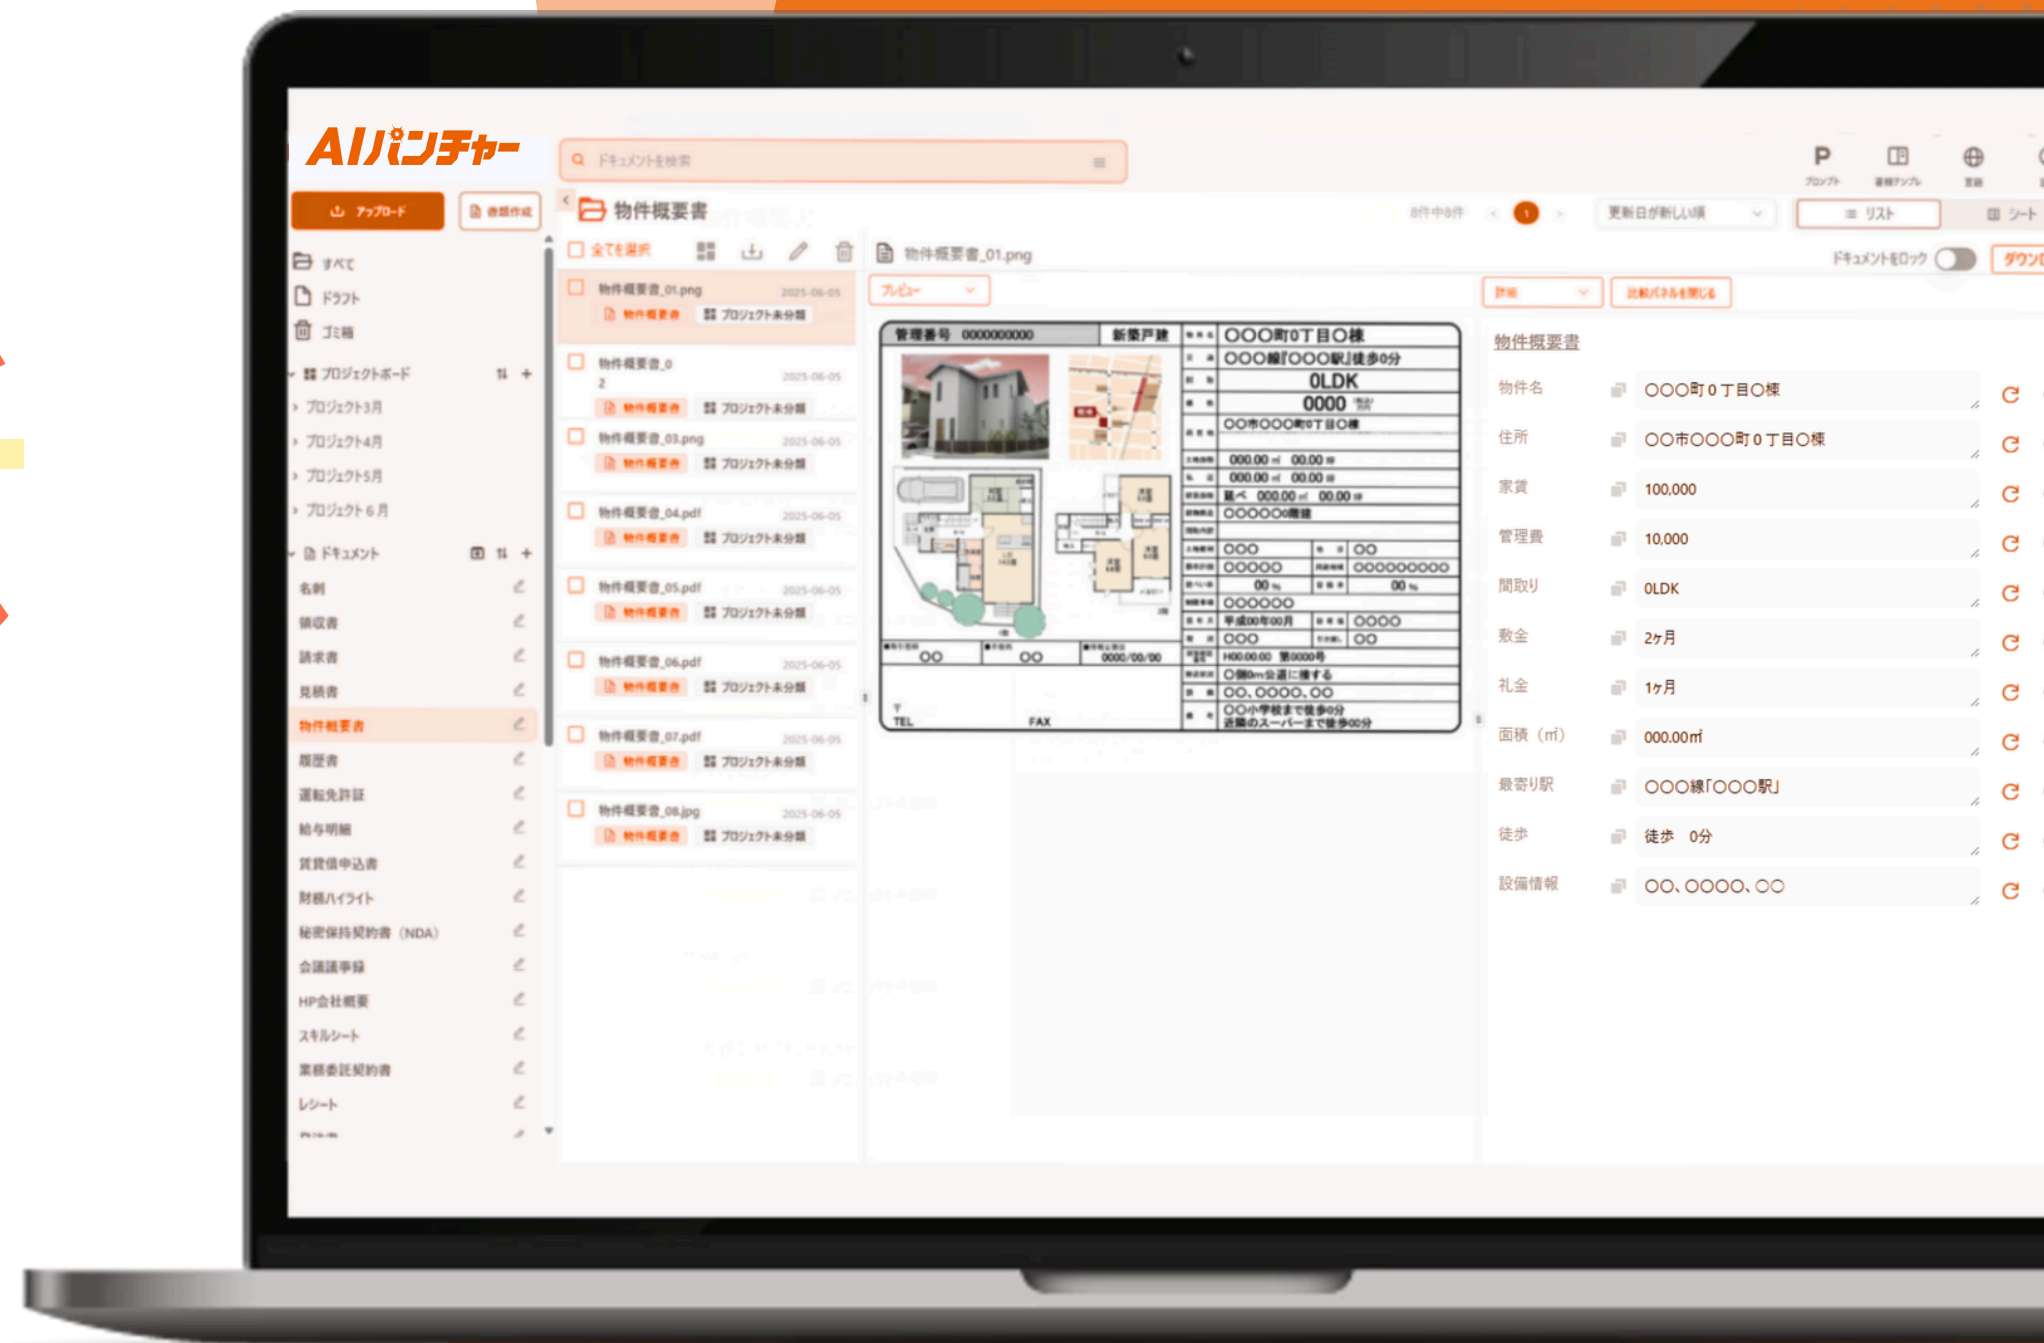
AIパンチャー

ドキュメントを検索

P プロンプト
書類テンプレ
言語

アップロード
書類作成

すべて
ドラフト
ゴミ箱

プロジェクトボード
プロジェクト3月
プロジェクト4月
プロジェクト5月
プロジェクト6月

ドキュメント
名刺
領収書
請求書
見積書
物件概要書
履歴書
運転免許証
給与明細
賃貸借申込書
財務ハイライト
秘密保持契約書（NDA）
会議議事録
HP会社概要
スキルシート
業務委託契約書
レシート

物件概要書
8件中8件
1
更新日が新しい順
リスト
シート

全てを選択

物件概要書_01.png 2025-06-05
物件概要書 プロジェクト未分類
物件概要書_02 2025-06-05
物件概要書 プロジェクト未分類
物件概要書_03.png 2025-06-05
物件概要書 プロジェクト未分類
物件概要書_04.pdf 2025-06-05
物件概要書 プロジェクト未分類
物件概要書_05.pdf 2025-06-05
物件概要書 プロジェクト未分類
物件概要書_06.pdf 2025-06-05
物件概要書 プロジェクト未分類
物件概要書_07.pdf 2025-06-05
物件概要書 プロジェクト未分類
物件概要書_08.jpg 2025-06-05
物件概要書 プロジェクト未分類

物件概要書_01.png
プレビュー
ドキュメントをロック
ダウン
詳細
比較パネルを閉じる

管理番号 0000000000 新築戸建 ○○○町0丁目○棟
○○○線「○○○駅」徒歩0分
0LDK
0000
○○市○○○町0丁目○棟
000.00㎡ 00.00
000.00㎡ 00.00
000.00㎡ 00.00
○○○○○○階建
○○○ ○○
○○○○○ ○○○○○○○○○
00% 00%
○○○○○○
平成00年00月 ○○○○
○○○ ○○
H00.00.00 第0000号
○0.0m公道に接する
○○、○○○○、○○
○○小学校まで徒歩0分
近隣のスーパーまで徒歩00分
○○ ○○ 0000/00/00
TEL FAX

物件概要書
物件名 ○○○町0丁目○棟
住所 ○○市○○○町0丁目○棟
家賃 100,000
管理費 10,000
間取り 0LDK
敷金 2ヶ月
礼金 1ヶ月
面積（㎡） 000.00㎡
最寄り駅 ○○○線「○○○駅」
徒歩 徒歩 0分
設備情報 ○○、○○○○、○○